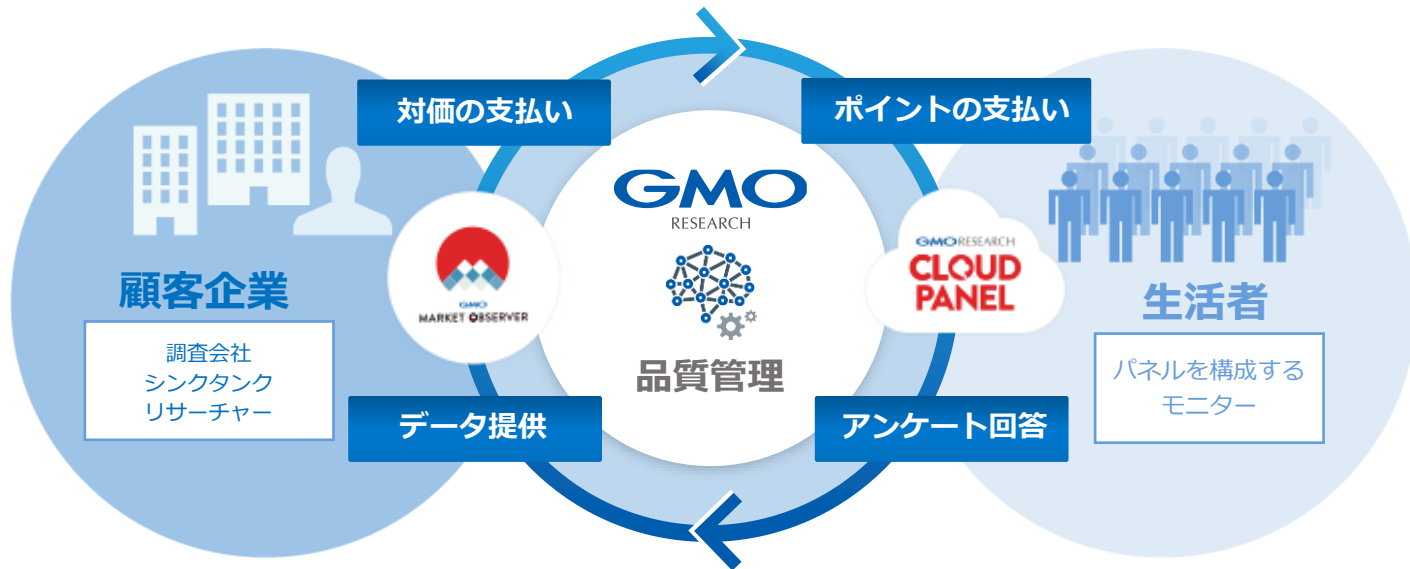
対価の支払い

ポイントの支払い

GMO
RESEARCH

顧客企業

調査会社
シンクタンク
リサーチャー

GMO
MARKET OBSERVER

品質管理

GMO RESEARCH
CLOUD PANEL

生活者

パネルを構成する
モニター

データ提供

アンケート回答